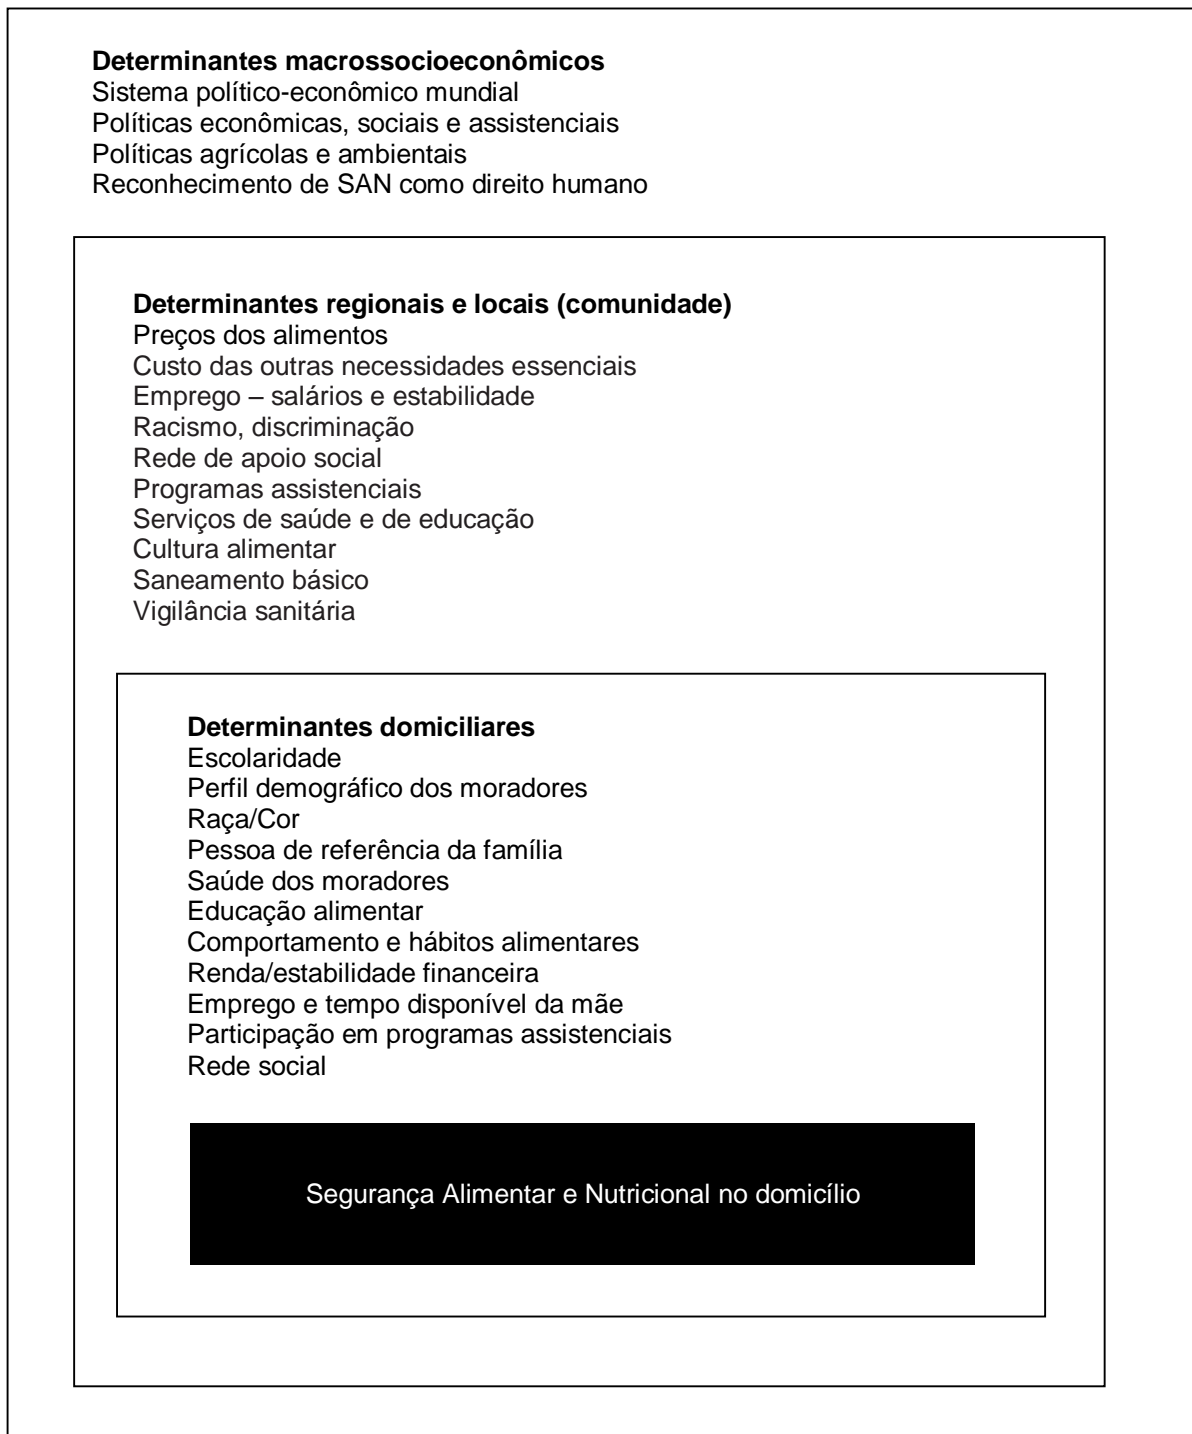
Determinantes macrossocioeconômicos
Sistema político-econômico mundial
Políticas econômicas, sociais e assistenciais
Políticas agrícolas e ambientais
Reconhecimento de SAN como direito humano

Determinantes regionais e locais (comunidade)
Preços dos alimentos
Custo das outras necessidades essenciais
Emprego – salários e estabilidade
Racismo, discriminação
Rede de apoio social
Programas assistenciais
Serviços de saúde e de educação
Cultura alimentar
Saneamento básico
Vigilância sanitária

Determinantes domiciliares
Escolaridade
Perfil demográfico dos moradores
Raça/Cor
Pessoa de referência da família
Saúde dos moradores
Educação alimentar
Comportamento e hábitos alimentares
Renda/estabilidade financeira
Emprego e tempo disponível da mãe
Participação em programas assistenciais
Rede social

Segurança Alimentar e Nutricional no domicílio